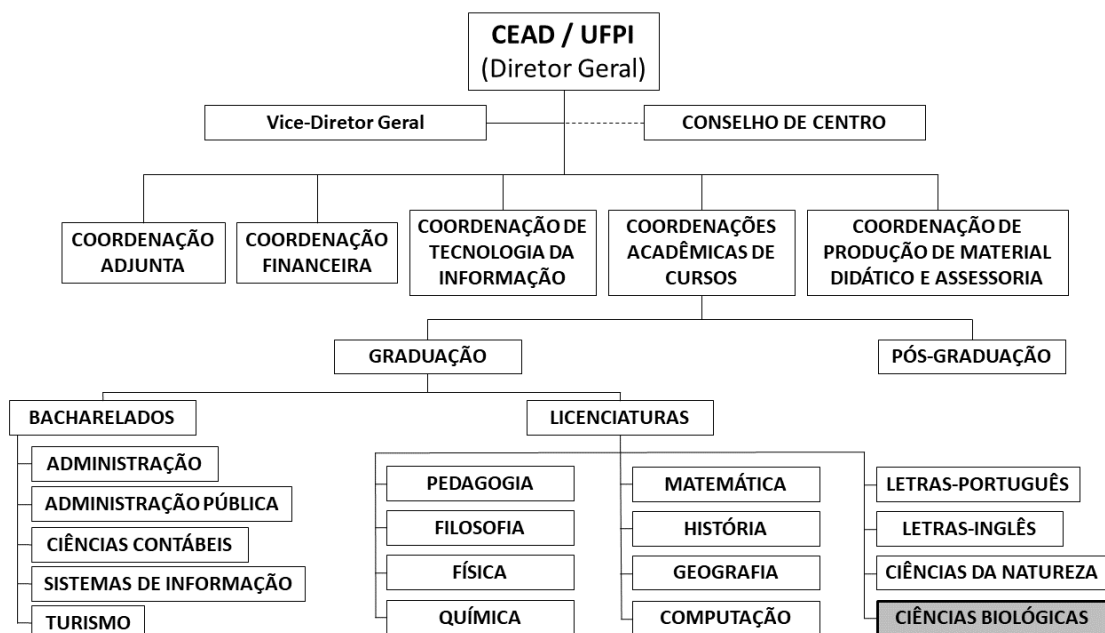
CEAD / UFPI
(Diretor Geral)

Vice-Diretor Geral

CONSELHO DE CENTRO

COORDENAÇÃO ADJUNTA

COORDENAÇÃO FINANCEIRA

COORDENAÇÃO DE TECNOLOGIA DA INFORMAÇÃO

COORDENAÇÕES ACADÊMICAS DE CURSOS

COORDENAÇÃO DE PRODUÇÃO DE MATERIAL DIDÁTICO E ASSESSORIA

GRADUAÇÃO

PÓS-GRADUAÇÃO

BACHARELADOS

ADMINISTRAÇÃO

ADMINISTRAÇÃO PÚBLICA

CIÊNCIAS CONTÁBEIS

SISTEMAS DE INFORMAÇÃO

TURISMO

LICENCIATURAS

PEDAGOGIA

FILOSOFIA

FÍSICA

QUÍMICA

MATEMÁTICA

HISTÓRIA

GEOGRAFIA

COMPUTAÇÃO

LETRAS-PORTUGUÊS

LETRAS-INGLÊS

CIÊNCIAS DA NATUREZA

CIÊNCIAS BIOLÓGICAS